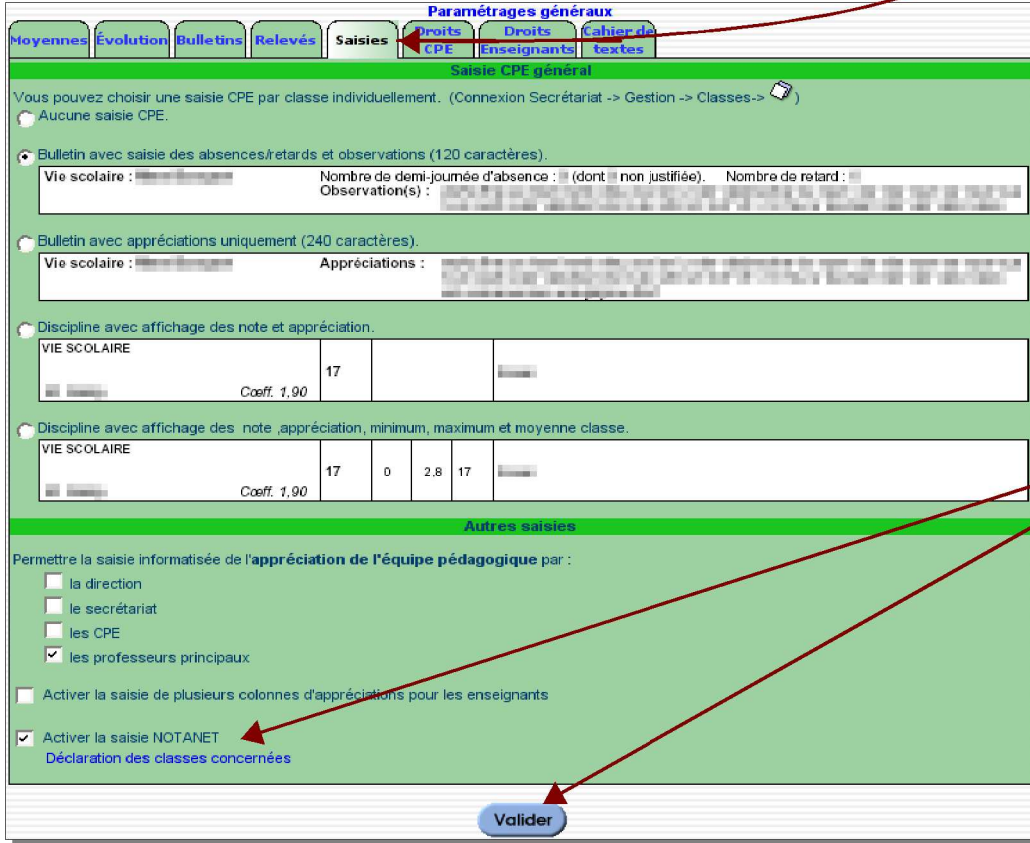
Paramétrages généraux

Moyennes | Évolution | Bulletins | Relevés | Saisies | Droits CPE | Droits Enseignants | Cahier de textes

Saisie CPE général

Vous pouvez choisir une saisie CPE par classe individuellement. (Connexion Secrétariat -> Gestion -> Classes-> )

Aucune saisie CPE.

Bulletin avec saisie des absences/retards et observations (120 caractères).

Vie scolaire : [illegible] Nombre de demi-journée d'absence : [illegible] (dont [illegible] non justifiée). Nombre de retard : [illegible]
Observation(s) : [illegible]

Bulletin avec appréciations uniquement (240 caractères).

Vie scolaire : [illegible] Appréciations : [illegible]

Discipline avec affichage des note et appréciation.

| VIE SCOLAIRE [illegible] Coeff. 1,90 | 17 | | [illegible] |
|---|---|---|---|

Discipline avec affichage des note ,appréciation, minimum, maximum et moyenne classe.

| VIE SCOLAIRE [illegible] Coeff. 1,90 | 17 | 0 | 2,8 | 17 | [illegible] |
|---|---|---|---|---|---|

Autres saisies

Permettre la saisie informatisée de l'appréciation de l'équipe pédagogique par :

la direction

le secrétariat

les CPE

les professeurs principaux

Activer la saisie de plusieurs colonnes d'appréciations pour les enseignants

Activer la saisie NOTANET
Déclaration des classes concernées

Valider